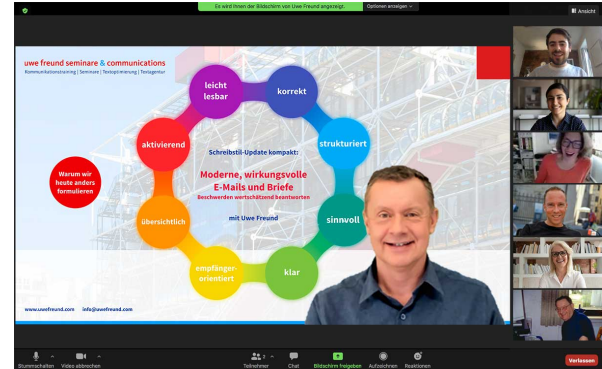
Es wird Ihnen der Bildschirm von Uwe Freund angezeigt. Optionen anzeigen

Ansicht

uwe freund seminare & communications
Kommunikationstraining | Seminare | Textoptimierung | Textagentur

leicht lesbar

korrekt

aktivierend

strukturiert

Warum wir heute anders formulieren

Schreibstil-Update kompakt:

Moderne, wirkungsvolle E-Mails und Briefe

Beschwerden wertschätzend beantworten

mit Uwe Freund

übersichtlich

sinnvoll

empfänger-orientiert

klar

www.uwefreund.com info@uwefreund.com

Stummschalten Video abbrechen Teilnehmer Chat Bildschirm freigeben Aufzeichnen Reaktionen Verlassen